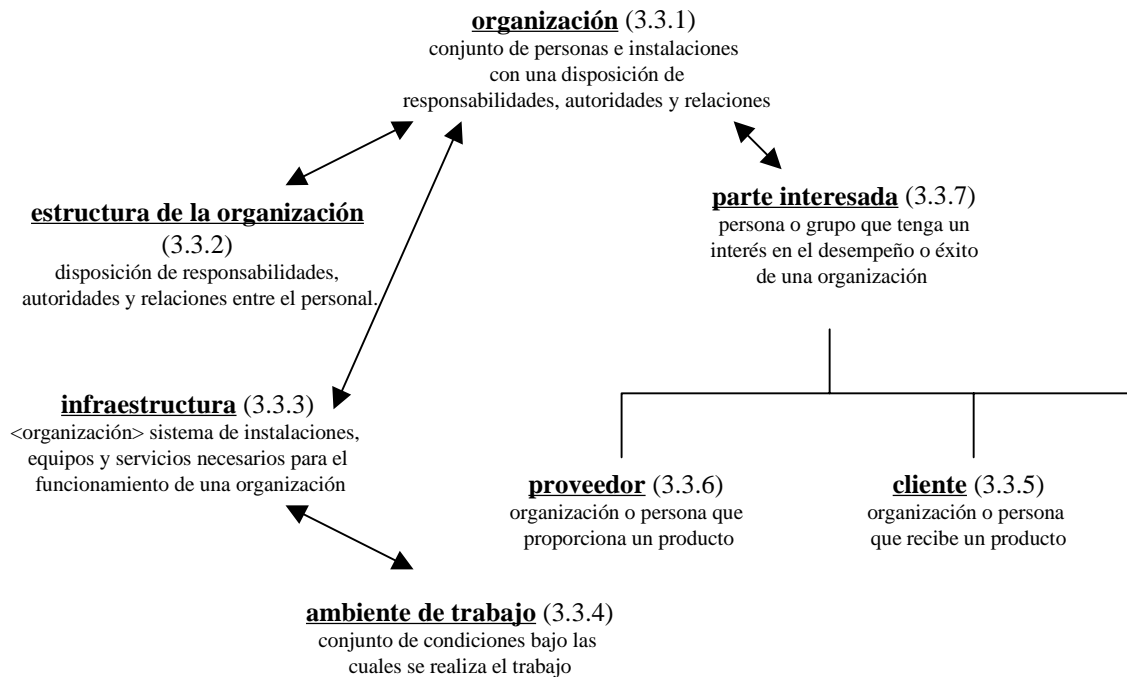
**organización** (3.3.1)
conjunto de personas e instalaciones con una disposición de responsabilidades, autoridades y relaciones

**estructura de la organización** (3.3.2)
disposición de responsabilidades, autoridades y relaciones entre el personal.

**parte interesada** (3.3.7)
persona o grupo que tenga un interés en el desempeño o éxito de una organización

**infraestructura** (3.3.3)
<organización> sistema de instalaciones, equipos y servicios necesarios para el funcionamiento de una organización

**proveedor** (3.3.6)
organización o persona que proporciona un producto

**cliente** (3.3.5)
organización o persona que recibe un producto

**ambiente de trabajo** (3.3.4)
conjunto de condiciones bajo las cuales se realiza el trabajo